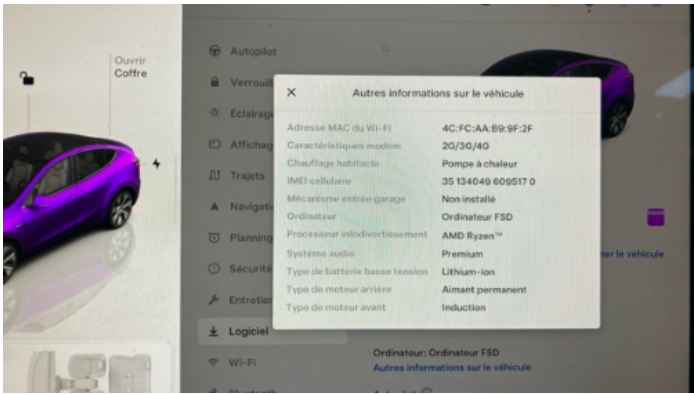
Ouvrir
Coffre

Autopilot
Verrouil
Éclairag
Affichag
Trajets
Navigati
Planning
Sécurité
Entretien
Logiciel
Wi-Fi

×
Autres informations sur le véhicule

| | |
|---|---|
| Adresse MAC du Wi-Fi | 4C:FC:AA:B9:9F:2F |
| Caractéristiques modem | 2G/3G/4G |
| Chauffage habitacle | Pompe à chaleur |
| IMEI cellulaire | 35 134049 609517 0 |
| Mécanisme entrée garage | Non installé |
| Ordinateur | Ordinateur FSD |
| Processeur infodivertissement | AMD Ryzen™ |
| Système audio | Premium |
| Type de batterie basse tension | Lithium-ion |
| Type de moteur arrière | Aimant permanent |
| Type de moteur avant | Induction |

ner le véhicule

Ordinateur: Ordinateur FSD
Autres informations sur le véhicule